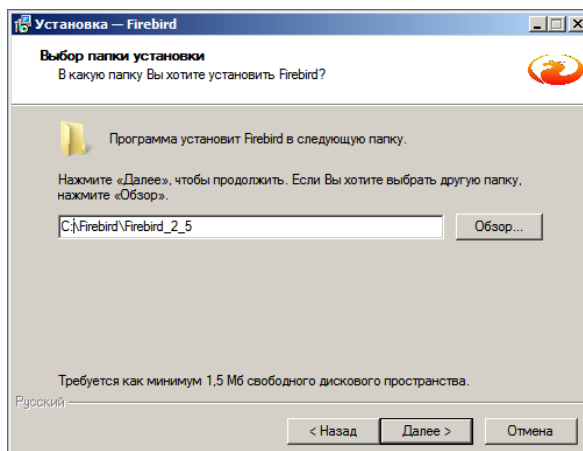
Установка — Firebird

Выбор папки установки
В какую папку Вы хотите установить Firebird?

Программа установит Firebird в следующую папку.

Нажмите «Далее», чтобы продолжить. Если Вы хотите выбрать другую папку, нажмите «Обзор».

C:\Firebird\Firebird_2_5

Обзор...

Требуется как минимум 1,5 Мб свободного дискового пространства.

Русский

< Назад

Далее >

Отмена